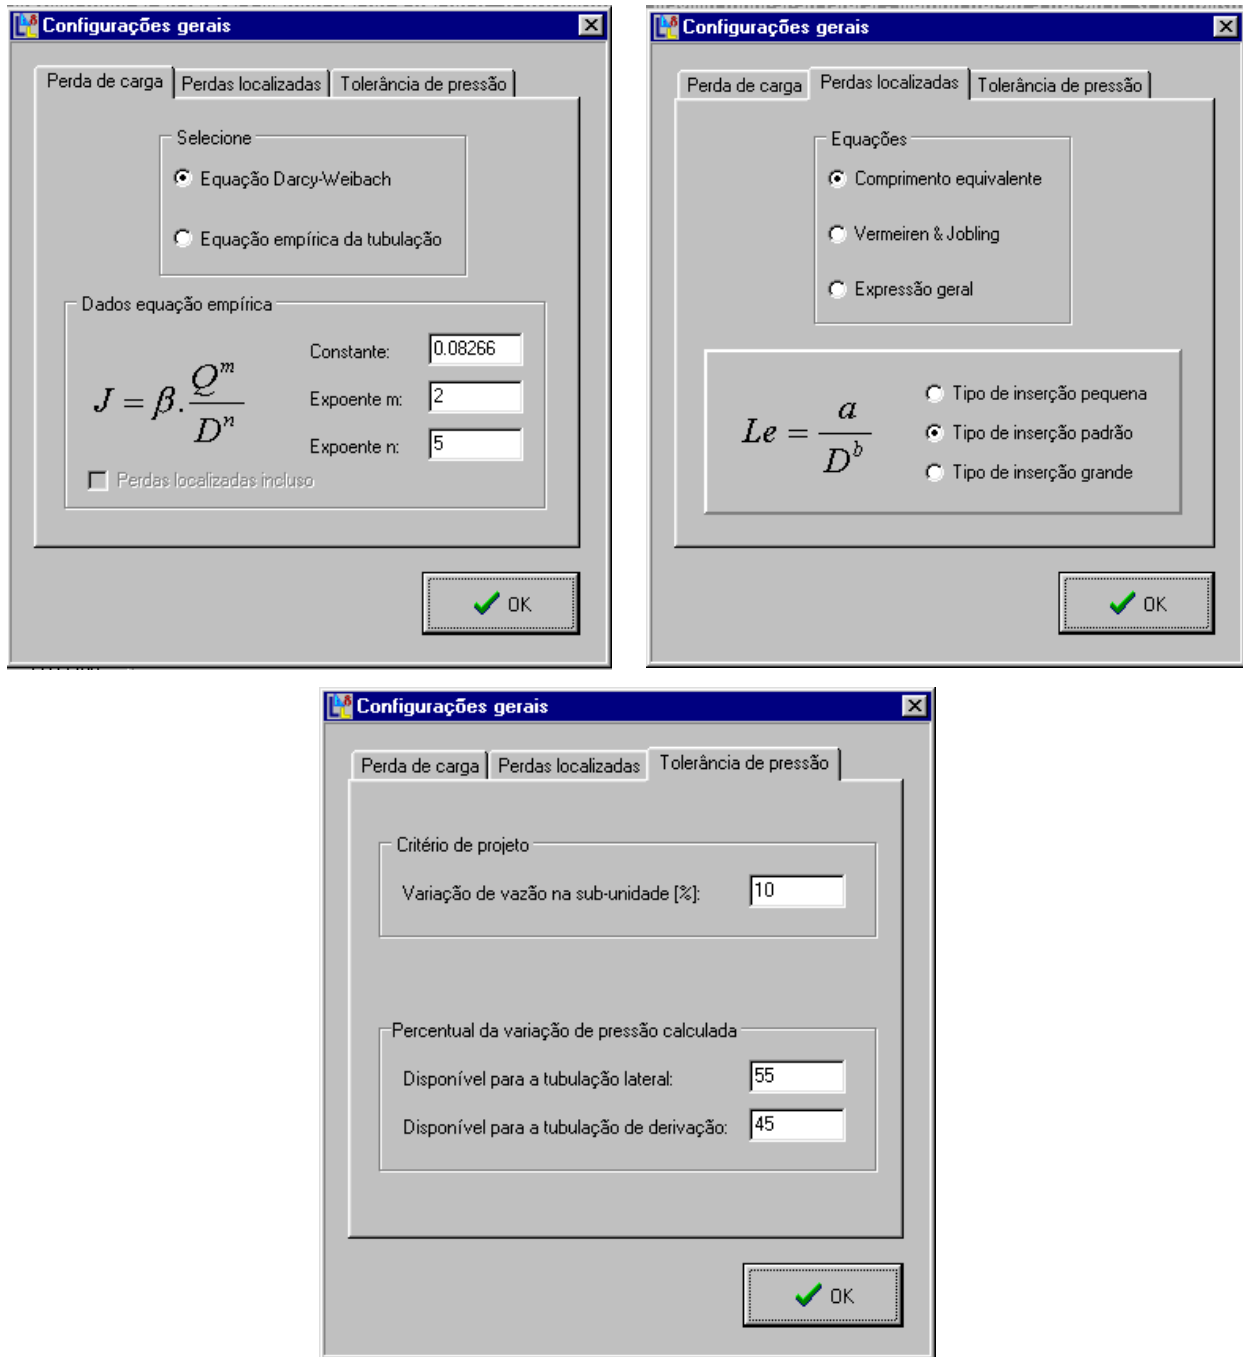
Configurações gerais

Perda de carga | Perdas localizadas | Tolerância de pressão

Selecione

Equação Darcy-Weibach

Equação empírica da tubulação

Dados equação empírica

$J = \beta.\frac{Q^m}{D^n}$

Constante: 0.08266

Expoente m: 2

Expoente n: 5

Perdas localizadas incluso

OK

Configurações gerais

Perda de carga | Perdas localizadas | Tolerância de pressão

Equações

Comprimento equivalente

Vermeiren & Jobling

Expressão geral

$Le = \frac{a}{D^b}$

Tipo de inserção pequena

Tipo de inserção padrão

Tipo de inserção grande

OK

Configurações gerais

Perda de carga | Perdas localizadas | Tolerância de pressão

Critério de projeto

Variação de vazão na sub-unidade [%]: 10

Percentual da variação de pressão calculada

Disponível para a tubulação lateral: 55

Disponível para a tubulação de derivação: 45

OK